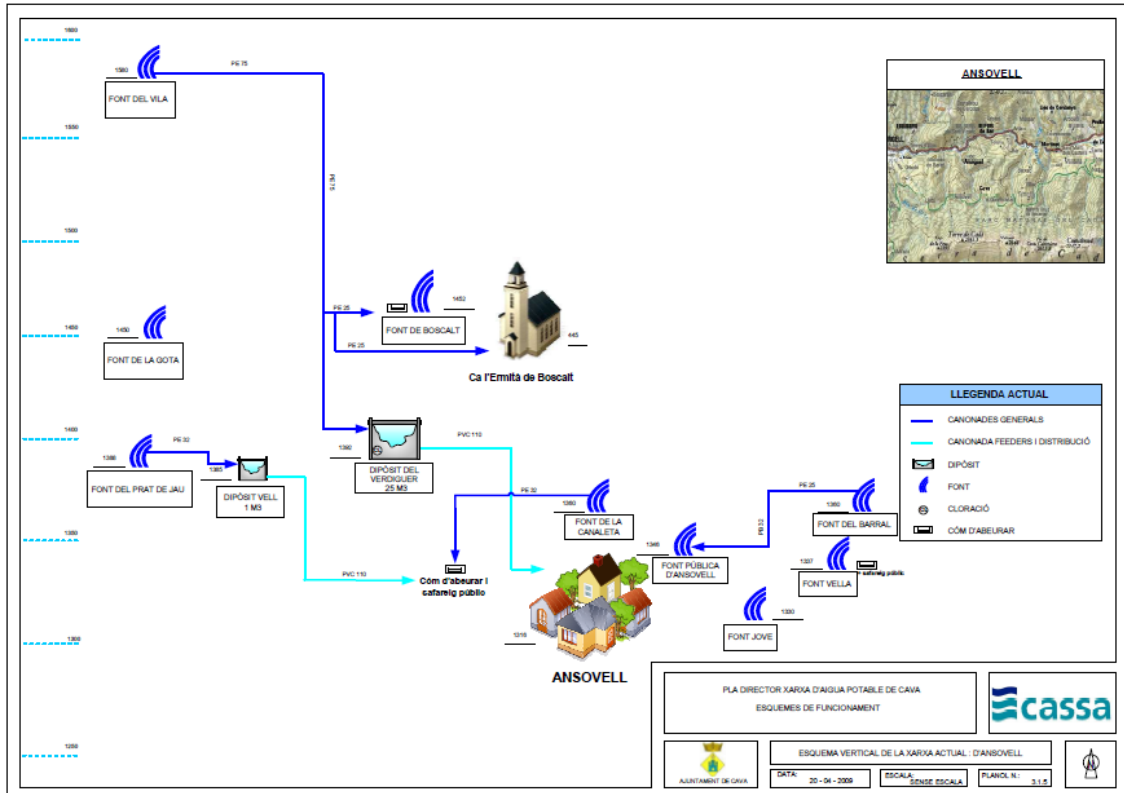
1600

1550

1500

1450

1400

1350

1300

1250

1580
FONT DEL VILA

PE 75

PE 75

1450
FONT DE LA GOTA

PE 25

1452
FONT DE BOSCALT

PE 25

445

Ca l'Ermità de Boscalt

PE 32

1380
FONT DEL PRAT DE JAU

1365
DIPÒSIT VELL
1 M3

1390
DIPÒSIT DEL VERDIGUER
25 M3

PVC 110

PE 32

PVC 110

Còm d'abeurar i safareig públic

1360
FONT DE LA CANALETA

1316

ANSOVELL

1346
FONT PÚBLICA D'ANSOVELL

PE 25

PE 32

1360
FONT DEL BARRAL

1337
FONT VELLA
safareig públic

1330
FONT JOVE

ANSOVELL

LLEGENDA ACTUAL
CANONADES GENERALS
CANONADA FEEDERS I DISTRIBUCIÓ
DIPÒSIT
FONT
CLORACIÓ
CÒM D'ABEURAR

PLA DIRECTOR XARXA D'AIGUA POTABLE DE CAVA
ESQUEMES DE FUNCIONAMENT

cassa

AJUNTAMENT DE CAVA

ESQUEMA VERTICAL DE LA XARXA ACTUAL : D'ANSOVELL

DATA: 20 - 04 - 2009
ESCALA: SENSE ESCALA
PLANOL N.: 3.1.5